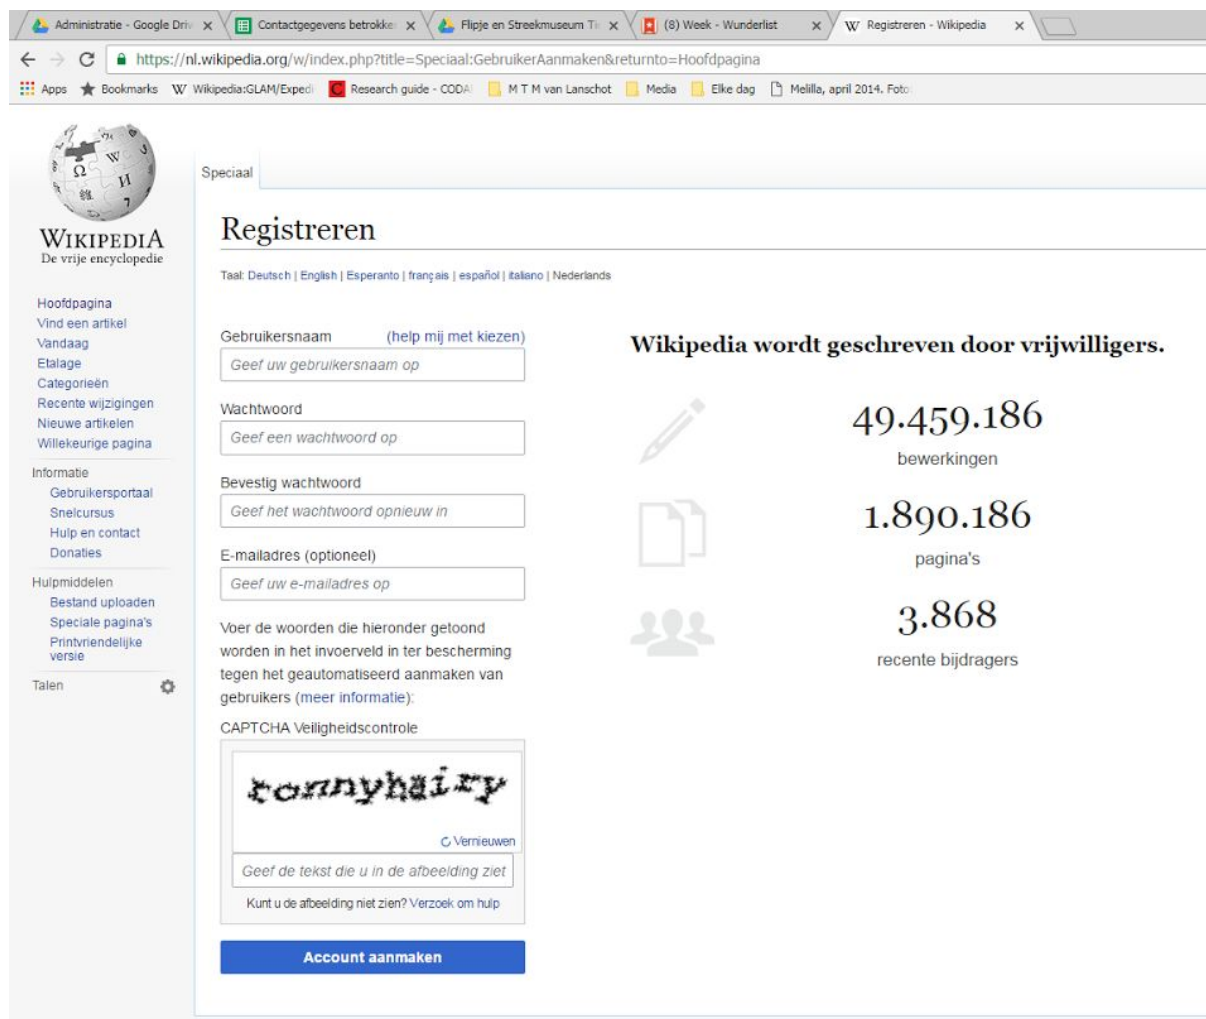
Administratie - Google Driv ×
Contactgegevens betrokke ×
Flipje en Streekmuseum T ×
(8) Week - Wunderlist ×
Registreren - Wikipedia ×

https://nl.wikipedia.org/w/index.php?title=Speciaal:GebruikerAanmaken&returnto=Hoofdpagina

Apps Bookmarks Wikipedia:GLAM/Exped Research guide - CODA M T M van Lanschot Media Elke dag Melilla, april 2014. Foto

WIKIPEDIA
De vrije encyclopedie

Hoofdpagina
Vind een artikel
Vandaag
Etalage
Categorieën
Recente wijzigingen
Nieuwe artikelen
Willekeurige pagina

Informatie
Gebruikersportaal
Snelcursus
Hulp en contact
Donaties

Hulpmiddelen
Bestand uploaden
Speciale pagina's
Printvriendelijke versie

Talen

Speciaal

Registreren

Taal: Deutsch | English | Esperanto | français | español | italiano | Nederlands

Gebruikersnaam (help mij met kiezen)
Geef uw gebruikersnaam op

Wachtwoord
Geef een wachtwoord op

Bevestig wachtwoord
Geef het wachtwoord opnieuw in

E-mailadres (optioneel)
Geef uw e-mailadres op

Voer de woorden die hieronder getoond worden in het invoerveld in ter bescherming tegen het geautomatiseerd aanmaken van gebruikers (meer informatie):

CAPTCHA Veiligheidscontrole

tonnyhairy

Vernieuwen

Geef de tekst die u in de afbeelding ziet

Kunt u de afbeelding niet zien? Verzoek om hulp

Account aanmaken

Wikipedia wordt geschreven door vrijwilligers.

49.459.186
bewerkingen

1.890.186
pagina's

3.868
recente bijdragers